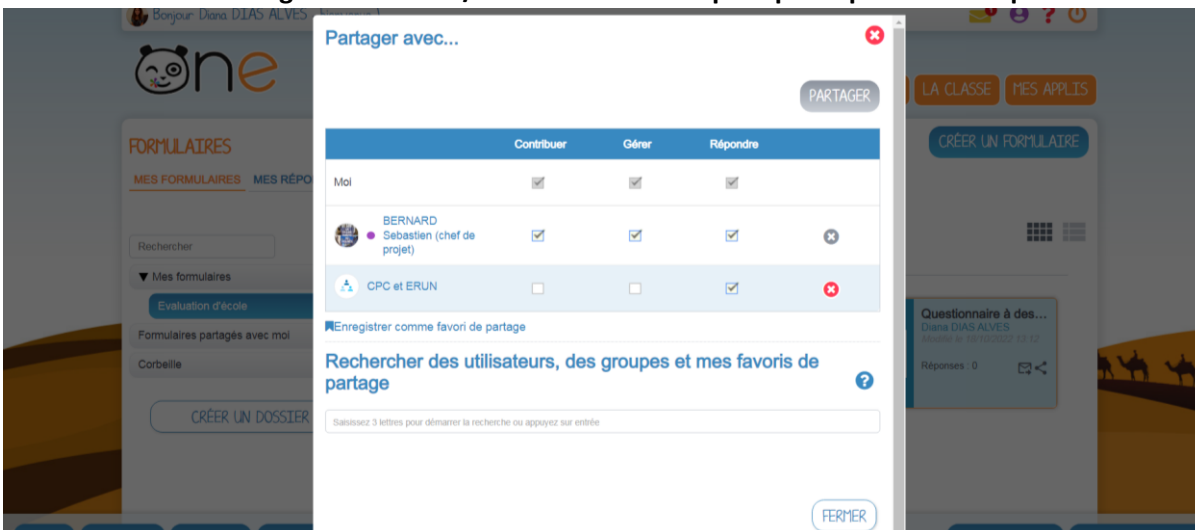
Bonjour Diana DIAS ALVES

One

LA CLASSE
MES APPLIS

FORMULAIRES
MES FORMULAIRES
MES RÉPO

CRÉER UN FORMULAIRE

Rechercher
▼ Mes formulaires
Evaluation d'école
Formulaires partagés avec moi
Corbeille

CRÉER UN DOSSIER

Questionnaire à des...
Diana DIAS ALVES
Modifié le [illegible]
Réponses : 0

Partager avec...

PARTAGER

| | Contribuer | Gérer | Répondre | |
|---|---|---|---|---|
| Moi | ☑ | ☑ | ☑ | |
| BERNARD Sebastien (chef de projet) | ☑ | ☑ | ☑ | ⊗ |
| CPC et ERUN | ☐ | ☐ | ☑ | ⊗ |

Enregistrer comme favori de partage

Rechercher des utilisateurs, des groupes et mes favoris de partage

Saisissez 3 lettres pour démarrer la recherche ou appuyez sur entrée

FERMER